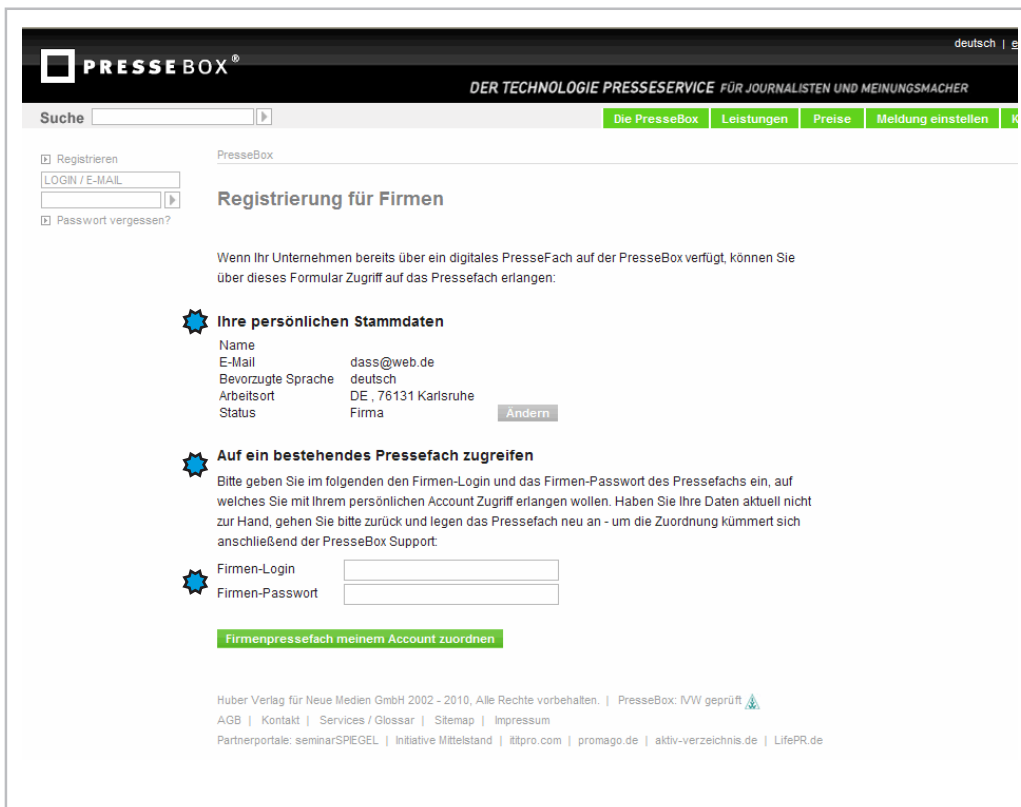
deutsch | e

PRESSEBOX®

DER TECHNOLOGIE PRESSESERVICE FÜR JOURNALISTEN UND MEINUNGSMACHER

Suche

Die PresseBox | Leistungen | Preise | Meldung einstellen | K

Registrieren
LOGIN / E-MAIL
Passwort vergessen?

PresseBox

Registrierung für Firmen

Wenn Ihr Unternehmen bereits über ein digitales PresseFach auf der PresseBox verfügt, können Sie über dieses Formular Zugriff auf das Pressefach erlangen:

Ihre persönlichen Stammdaten

| | |
|---|---|
| Name | |
| E-Mail | dass@web.de |
| Bevorzugte Sprache | deutsch |
| Arbeitsort | DE , 76131 Karlsruhe |
| Status | Firma |

Ändern

Auf ein bestehendes Pressefach zugreifen

Bitte geben Sie im folgenden den Firmen-Login und das Firmen-Passwort des Pressefachs ein, auf welches Sie mit Ihrem persönlichen Account Zugriff erlangen wollen. Haben Sie Ihre Daten aktuell nicht zur Hand, gehen Sie bitte zurück und legen das Pressefach neu an - um die Zuordnung kümmert sich anschließend der PresseBox Support:

Firmen-Login
Firmen-Passwort

Firmenpressefach meinem Account zuordnen

Huber Verlag für Neue Medien GmbH 2002 - 2010, Alle Rechte vorbehalten. | PresseBox: IVW geprüft
AGB | Kontakt | Services / Glossar | Sitemap | Impressum
Partnerportale: seminarSPIEGEL | Initiative Mittelstand | ititpro.com | promago.de | aktiv-verzeichnis.de | LifePR.de